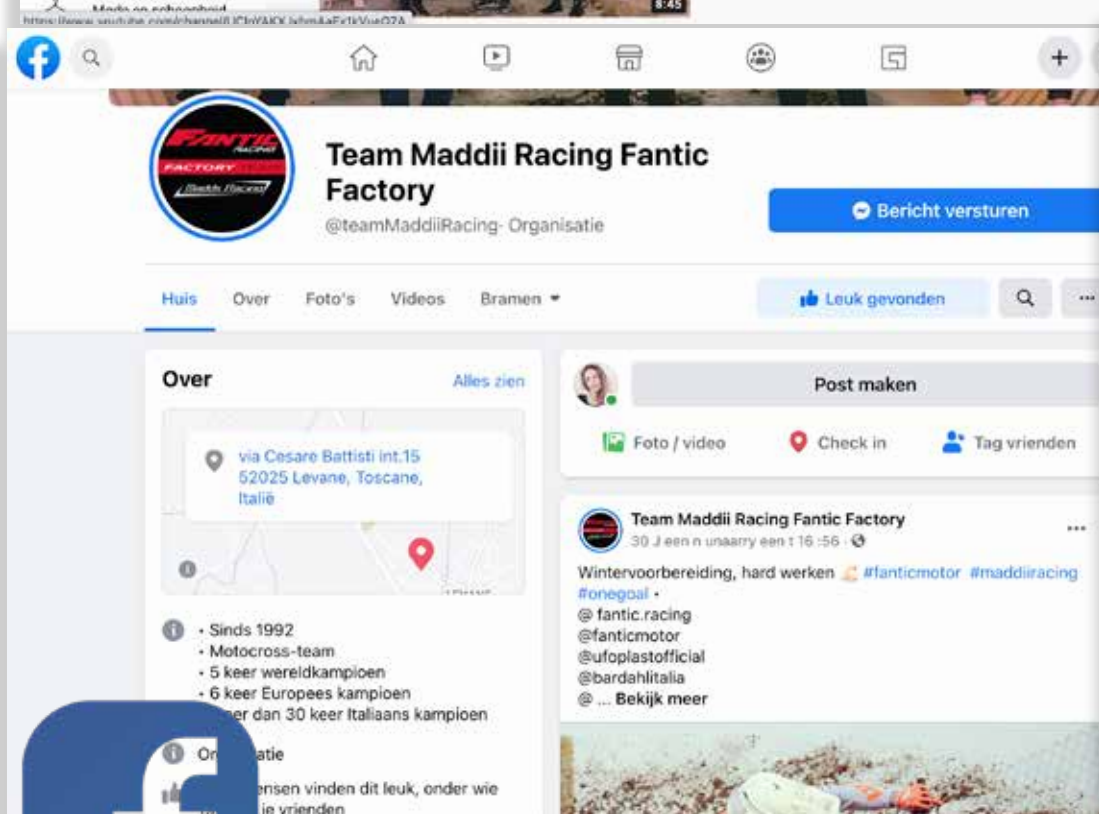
Mode en schoonheid
https://www.youtube.com/channel/UC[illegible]

8:45

Team Maddii Racing Fantic Factory
@teamMaddiiRacing- Organisatie

FANTIC RACING
FACTORY
Maddii Racing

Bericht versturen

Huis Over Foto's Videos Bramen

Leuk gevonden

Over
Alles zien

via Cesare Battisti int.15 52025 Levane, Toscane, Italië

• Sinds 1992
• Motocross-team
• 5 keer wereldkampioen
• 6 keer Europees kampioen
• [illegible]er dan 30 keer Italiaans kampioen

Or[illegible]atie

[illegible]ensen vinden dit leuk, onder wie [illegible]ie vrienden

Post maken

Foto / video
Check in
Tag vrienden

Team Maddii Racing Fantic Factory
30 J een n unaarry een t 16 :56 ·

Wintervoorbereiding, hard werken #fanticmotor #maddiiracing #onegoal •
@ fantic.racing
@fanticmotor
@ufoplastofficial
@bardahlitalia
@ ... Bekijk meer